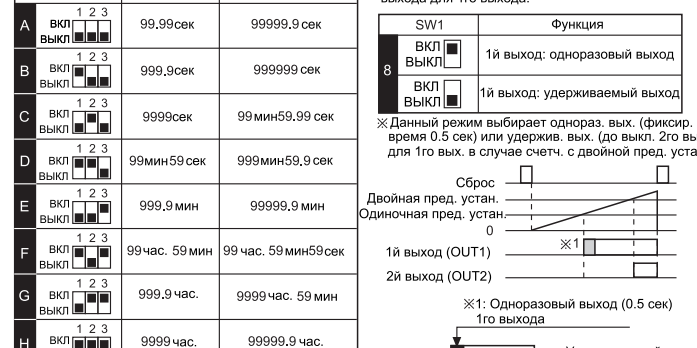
| | | | |
|---|---|---|---|
| A | ВКЛ 1 2 3 ВЫКЛ | 99.99сек | 99999.9 сек |
| B | ВКЛ 1 2 3 ВЫКЛ | 999.9сек | 999999 сек |
| C | ВКЛ 1 2 3 ВЫКЛ | 9999сек | 99 мин59.99 сек |
| D | ВКЛ 1 2 3 ВЫКЛ | 99мин59 сек | 999мин59.9 сек |
| E | ВКЛ 1 2 3 ВЫКЛ | 999.9 мин | 99999.9 мин |
| F | ВКЛ 1 2 3 ВЫКЛ | 99час. 59 мин | 99 час. 59мин59сек |
| G | ВКЛ 1 2 3 ВЫКЛ | 999.9 час. | 9999час. 59 мин |
| H | ВКЛ 1 2 3 | 9999 час. | 99999.9 час. |

выхода для 1го выхода.

| SW1 | | Функция |
|---|---|---|
| 8 | ВКЛ ВЫКЛ | 1й выход: одноразовый выход |
| | ВКЛ ВЫКЛ | 1й выход: удерживаемый выход |

※Данный режим выбирает однораз. вых. (фиксир. время 0.5 сек) или удержив. вых. (до выкл. 2го вы для 1го вых. в случае счетч. с двойной пред. уста

Сброс
Двойная пред. устан.
Одиночная пред. устан.
0
※1
1й выход (OUT1)
2й выход (OUT2)

※1: Одноразовый выход (0.5 сек) 1го выхода